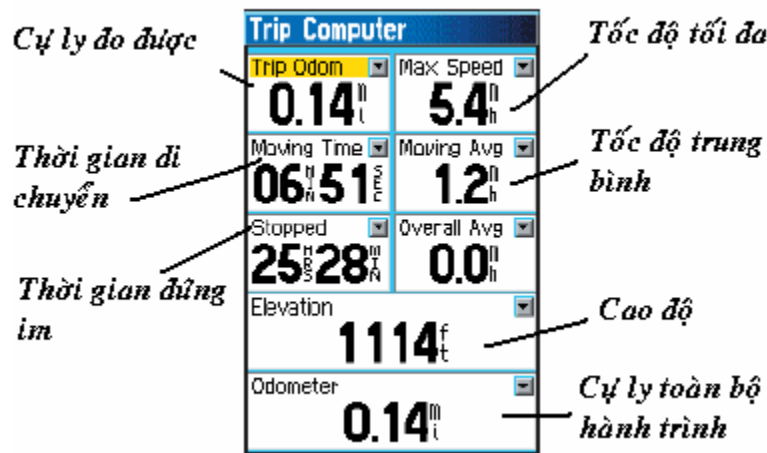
Trip Computer

Cự ly đo được

Trip Odom
$0.14^{m}_{i}$

Max Speed
$5.4^{m}_{h}$

Tốc độ tối đa

Thời gian di chuyển

Moving Time
06 M N 51 S E C

Moving Avg
$1.2^{m}_{h}$

Tốc độ trung bình

Stopped
25 H R S 28 M I N

Overall Avg
$0.0^{m}_{h}$

Thời gian đứng im

Elevation
$1114^{f}_{t}$

Cao độ

Odometer
$0.14^{m}_{i}$

Cự ly toàn bộ hành trình